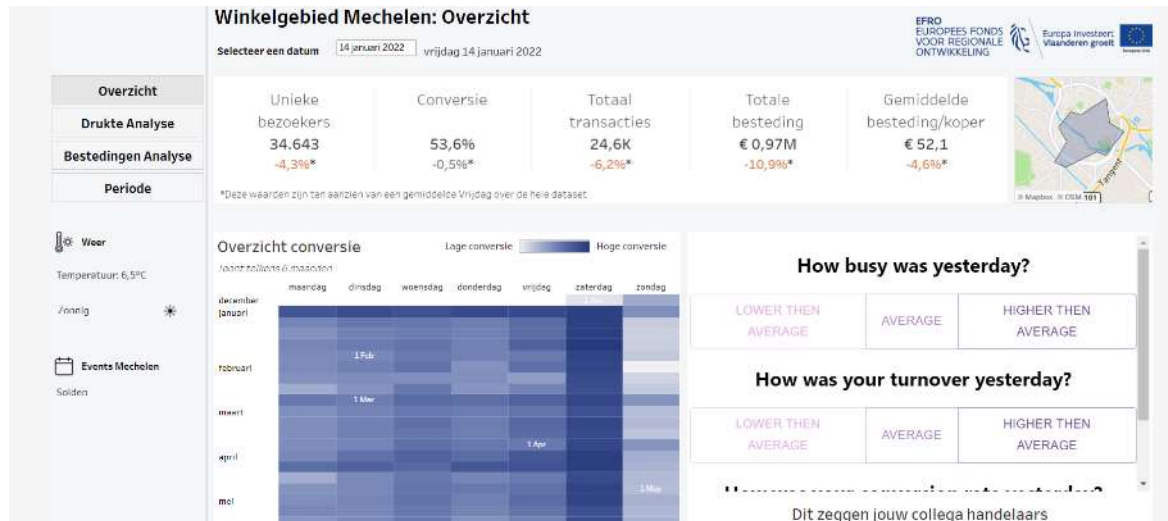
Winkelgebied Mechelen: Overzicht

Selecteer een datum 14 januari 2022 vrijdag 14 januari 2022

EFRO EUROPEES FONDS VOOR REGIONALE ONTWIKKELING

Europa investeert: Vlaanderen groeit

Overzicht

Drukte Analyse

Bestedingen Analyse

Periode

| Unieke bezoekers | Conversie | Totaal transacties | Totale besteding | Gemiddelde besteding/koper |
|---|---|---|---|---|
| 34.643 | 53,6% | 24,6K | € 0,97M | € 52,1 |
| -4,3%* | -0,5%* | -6,2%* | -10,9%* | -4,6%* |

*Deze waarden zijn ten aanzien van een gemiddelde Vrijdag over de hele dataset

© Mapbox © OSM

Weer

Temperatuur: 6,5°C

Zonnig

Events Mechelen

Solden

Overzicht conversie

Lage conversie Hoge conversie

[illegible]

maandag dinsdag woensdag donderdag vrijdag zaterdag zondag

december

januari

februari

1 Feb

maart

1 Mar

april

1 Apr

mei

1 May

How busy was yesterday?

LOWER THEN AVERAGE | AVERAGE | HIGHER THEN AVERAGE

How was your turnover yesterday?

LOWER THEN AVERAGE | AVERAGE | HIGHER THEN AVERAGE

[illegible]

Dit zeggen jouw collega handelaars